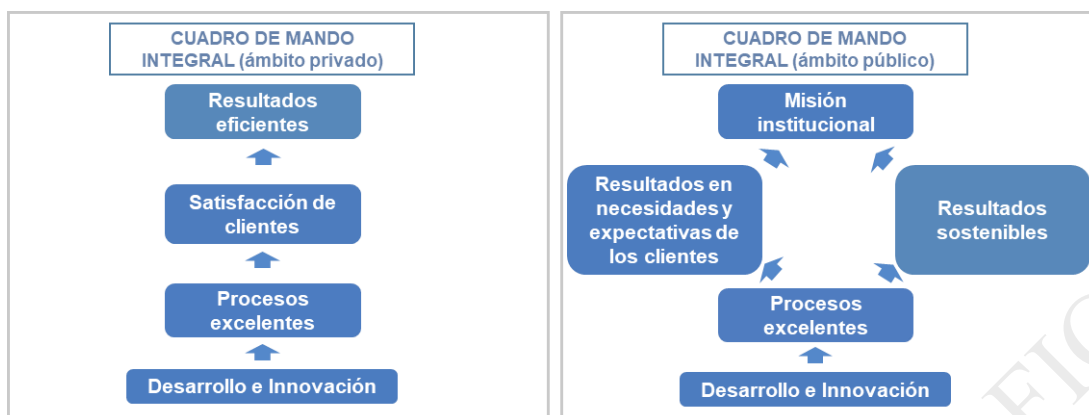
CUADRO DE MANDO INTEGRAL (ámbito privado)

Resultados eficientes

Satisfacción de clientes

Procesos excelentes

Desarrollo e Innovación

CUADRO DE MANDO INTEGRAL (ámbito público)

Misión institucional

Resultados en necesidades y expectativas de los clientes

Resultados sostenibles

Procesos excelentes

Desarrollo e Innovación